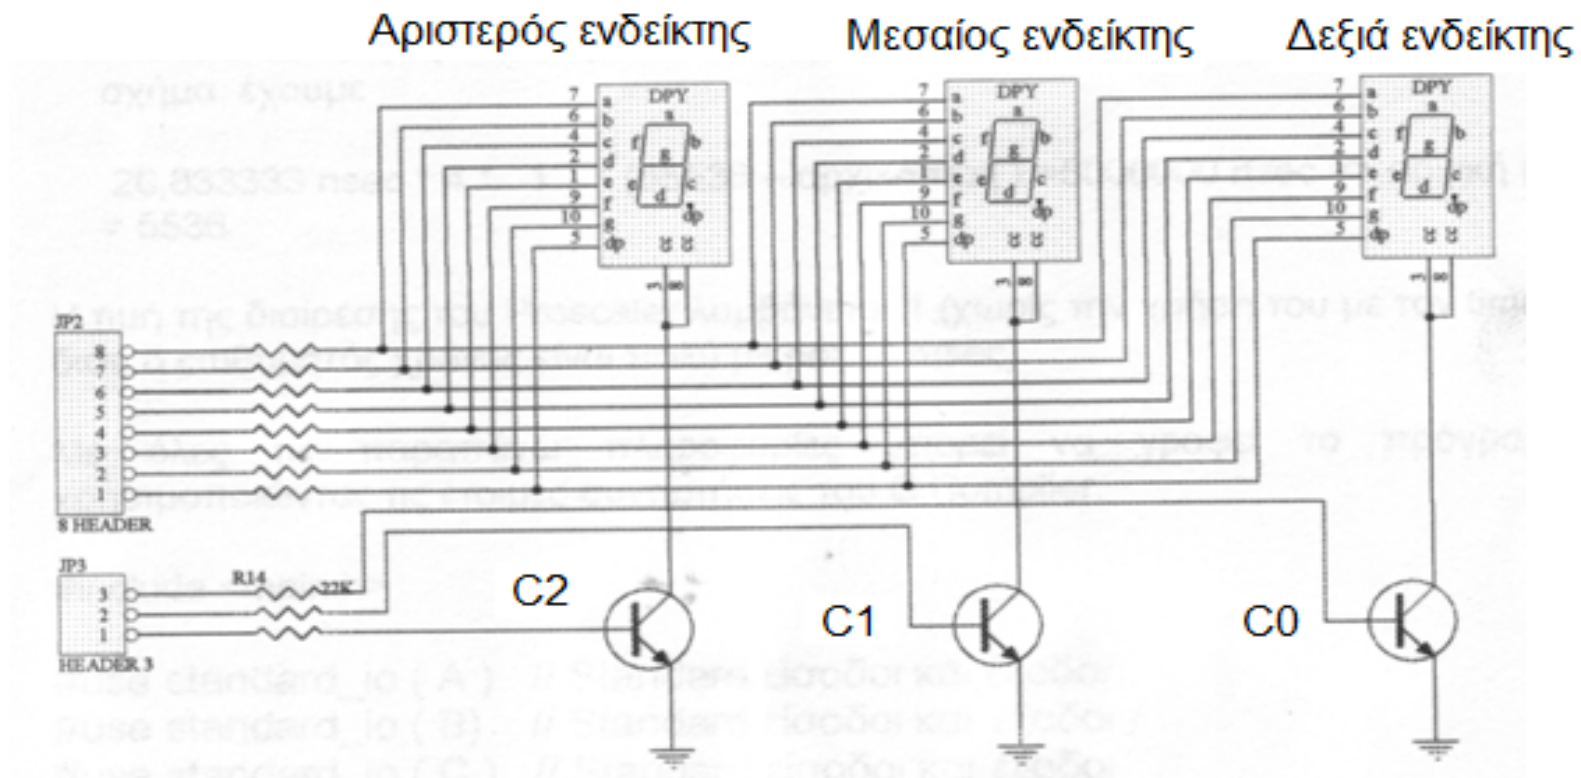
Αριστερός ενδείκτης

Μεσαίος ενδείκτης

Δεξιά ενδείκτης

DPY

7 a
6 b
4 c
2 d
1 e
9 f
10 g
5 dp

a b c d e f g dp

3 8

DPY

7 a
6 b
4 c
2 d
1 e
9 f
10 g
5 dp

a b c d e f g dp

3 8

DPY

7 a
6 b
4 c
2 d
1 e
9 f
10 g
5 dp

a b c d e f g dp

3 8

JP2
8
7
6
5
4
3
2
1
8 HEADER

JP3
R14
3
2
1
22K
HEADER 3

C2

C1

C0

σχήμα έχουμε

20,833333 nsec

= 5536

#use standard_io ( A )
#use standard_io ( B )
#use standard_io ( C )